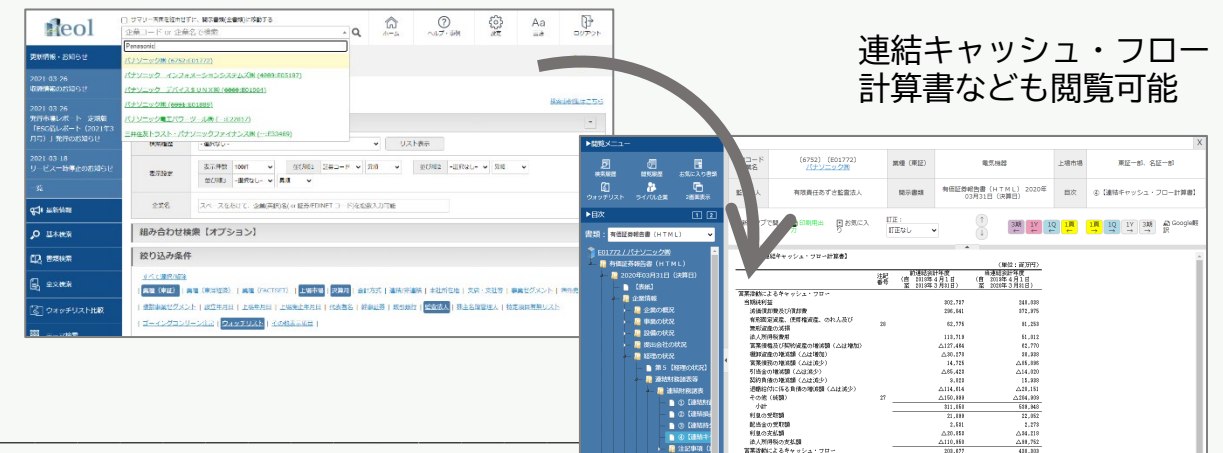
連結キャッシュ・フロー計算書なども閲覧可能

eol

サマリ・英文を除外して、開示書類(企業順)に移動する

Panasonic

パナソニック(株) (6752/E01772)

パナソニック インフォメーションシステムズ(株) (4283/E05197)

パナソニック デバイスＳＵＮＸ(株) (6860/E01884)

パナソニック(株) (6884/E01889)

パナソニック電工(株)

三井住友トラスト・パナソニックファイナンス(株)

ホーム　ヘルプ・お問　設定　Aa　ログアウト

更新情報・お知らせ

2021.03.26

2021.03.26

2021.03.18

企業情報

基本検索

書類検索

全文検索

ウォッチリスト比較

リスト表示

組み合わせ検索【オプション】

絞り込み条件

上場市場　決算月　監査法人　ウォッチリスト

▶閲覧メニュー

検索履歴　閲覧履歴　お気に入り書類

ウォッチリスト　ライバル企業　2画面表示

▶目次

書類　有価証券報告書（ＨＴＭＬ）

E01772 / パナソニック(株)

有価証券報告書（ＨＴＭＬ）

2020年03月31日（決算日）

【表紙】

企業情報

企業の概況

事業の状況

設備の状況

提出会社の状況

経理の状況

第５【経理の状況】

連結財務諸表等

連結財務諸表

コード　(6752) [E01772]　パナソニック(株)

業種（東証）　電気機器　上場市場　東証一部、名証一部

監査人　有限責任あずさ監査法人

開示書類　有価証券報告書（ＨＴＭＬ）2020年03月31日（決算日）

目次　④【連結キャッシュ・フロー計算書】

印刷用　お気に入り　訂正なし

Google翻訳

【連結キャッシュ・フロー計算書】

（単位：百万円）

| | 注記番号 | 前連結会計年度（自 2018年4月1日 至 2019年3月31日） | 当連結会計年度（自 2019年4月1日 至 2020年3月31日） |
|---|---|---|---|
| 営業活動によるキャッシュ・フロー | | | |
| 当期純利益 | | 302,707 | 248,008 |
| 減価償却費(無形資産を除く) | | 296,641 | 372,875 |
| 有形固定資産、使用権資産、のれん及び無形資産の減損 | 28 | 62,775 | 81,250 |
| 法人所得税費用 | | 113,719 | 61,012 |
| 営業債権及び契約資産の増減額（△は増加） | | △127,464 | 62,770 |
| 棚卸資産の増減額（△は増加） | | △30,375 | 38,908 |
| 営業債務の増減額（△は減少） | | 14,725 | △65,898 |
| 引当金の増減額（△は減少） | | △65,423 | △14,320 |
| 契約負債の増減額（△は減少） | | 8,023 | 15,808 |
| 退職給付に係る負債の増減額（△は減少） | | △114,814 | △28,151 |
| その他（純額） | 27 | △150,888 | △264,809 |
| 小計 | | 311,658 | 508,963 |
| 利息の受取額 | | 21,888 | 22,062 |
| 配当金の受取額 | | 2,531 | 2,273 |
| 利息の支払額 | | △20,853 | △26,218 |
| 法人所得税の支払額 | | △110,858 | △88,752 |
| 営業活動によるキャッシュ・フロー | | 203,877 | 418,308 |